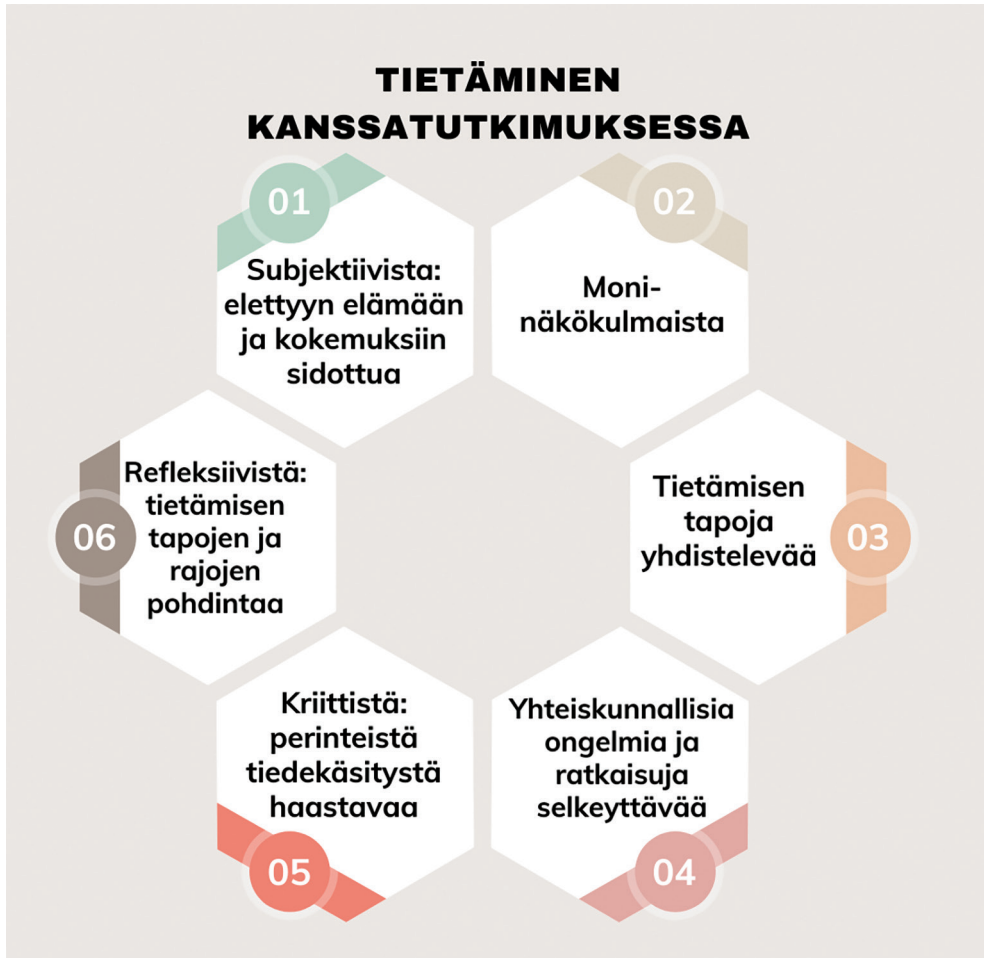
TIETÄMINEN KANSSATUTKIMUKSESSA

01

Subjektiivista: elettyyn elämään ja kokemuksiin sidottua

02

Moni-näkökulmaista

03

Tietämisen tapoja yhdistelevää

04

Yhteiskunnallisia ongelmia ja ratkaisuja selkeyttävää

05

Kriittistä: perinteistä tiedekäsitystä haastavaa

06

Refleksiivistä: tietämisen tapojen ja rajojen pohdintaa